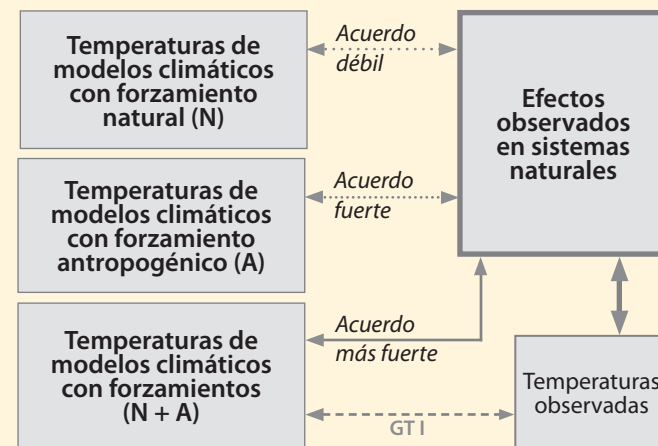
Temperaturas de modelos climáticos con forzamiento natural (N)

Acuerdo débil

Efectos observados en sistemas naturales

Temperaturas de modelos climáticos con forzamiento antropogénico (A)

Acuerdo fuerte

Temperaturas de modelos climáticos con forzamientos (N + A)

Acuerdo más fuerte

GT I

Temperaturas observadas